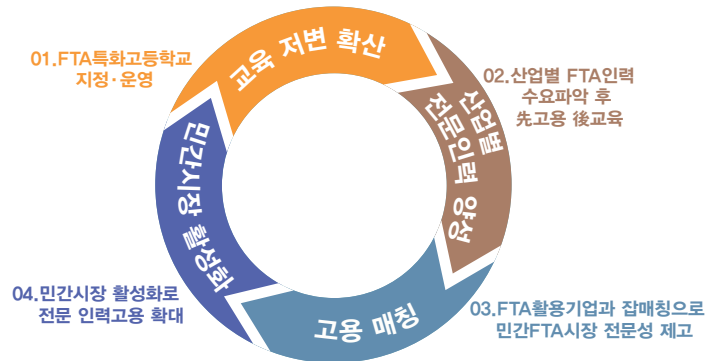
01.FTA특화고등학교
지정·운영

교육 저변 확산

02.산업별 FTA인력
수요파악 후
先고용 後교육

산업별
전문인력 양성

03.FTA활용기업과 잡매칭으로
민간FTA시장 전문성 제고

고용 매칭

04.민간시장 활성화로
전문 인력고용 확대

민간시장 활성화